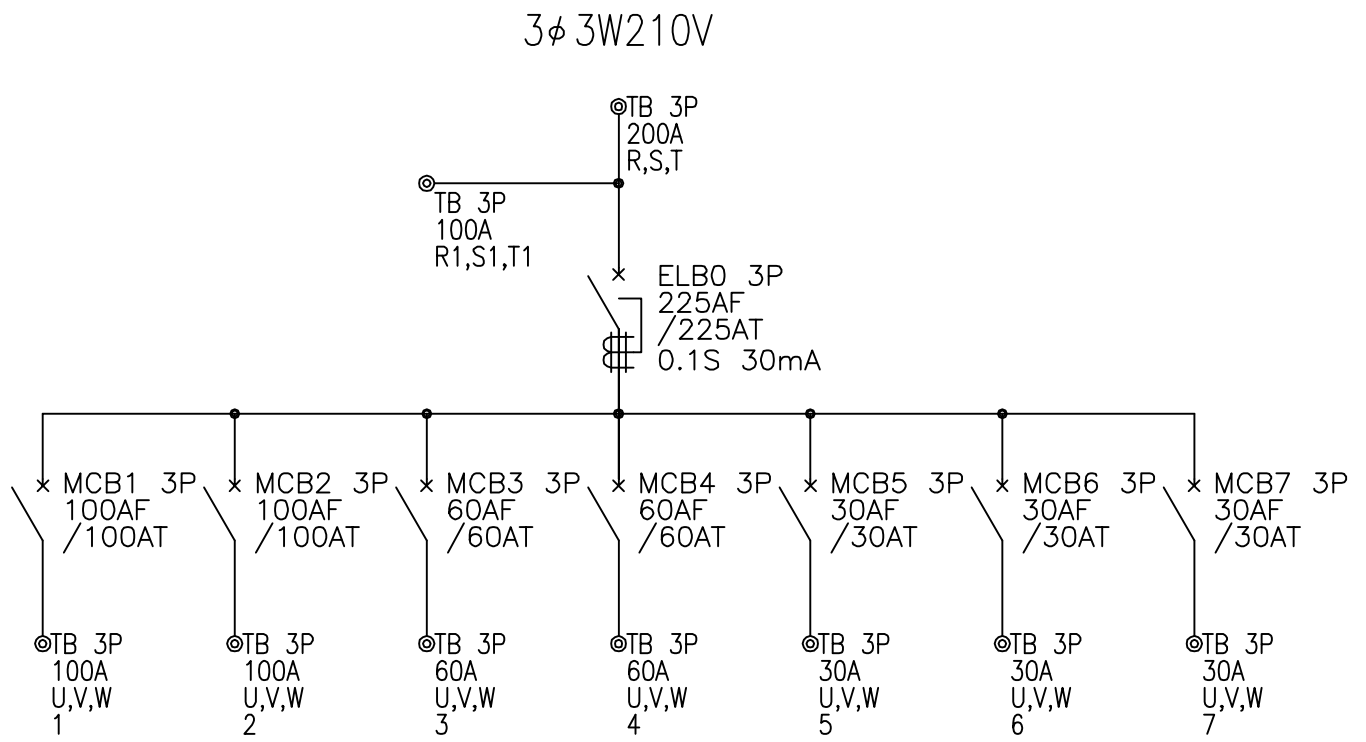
3ϕ3W210V

TB 3P
200A
R,S,T

TB 3P
100A
R1,S1,T1

ELB0 3P
225AF
/225AT
0.1S 30mA

MCB1 3P
100AF
/100AT

MCB2 3P
100AF
/100AT

MCB3 3P
60AF
/60AT

MCB4 3P
60AF
/60AT

MCB5 3P
30AF
/30AT

MCB6 3P
30AF
/30AT

MCB7 3P
30AF
/30AT

TB 3P
100A
U,V,W
1

TB 3P
100A
U,V,W
2

TB 3P
60A
U,V,W
3

TB 3P
60A
U,V,W
4

TB 3P
30A
U,V,W
5

TB 3P
30A
U,V,W
6

TB 3P
30A
U,V,W
7